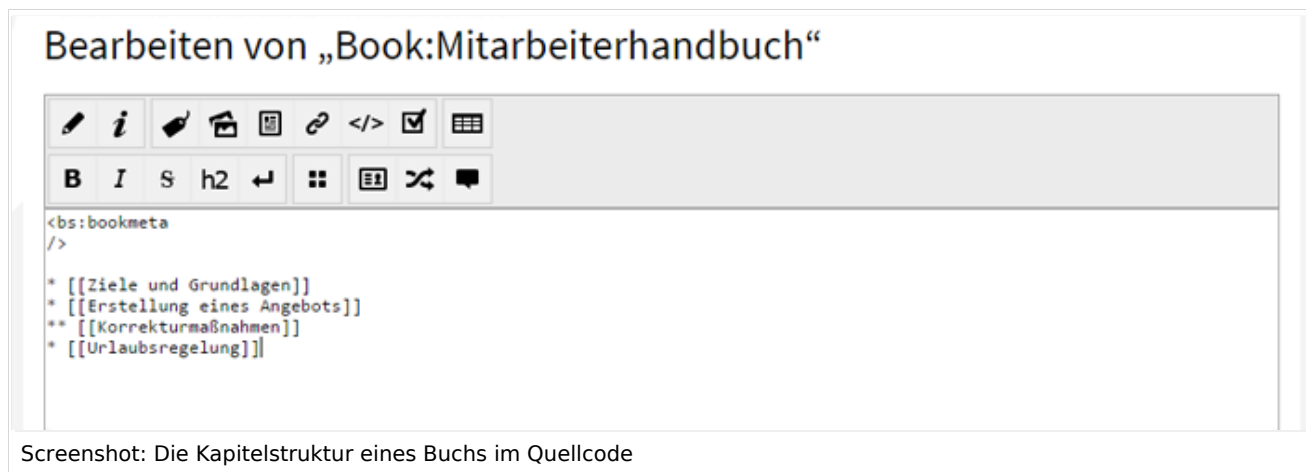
Bearbeiten von „Book:Mitarbeiterhandbuch“

</>

B I S h2

<bs:bookmeta
/>

* [[Ziele und Grundlagen]]
* [[Erstellung eines Angebots]]
** [[Korrekturmaßnahmen]]
* [[Urlaubsregelung]]

Screenshot: Die Kapitelstruktur eines Buchs im Quellcode